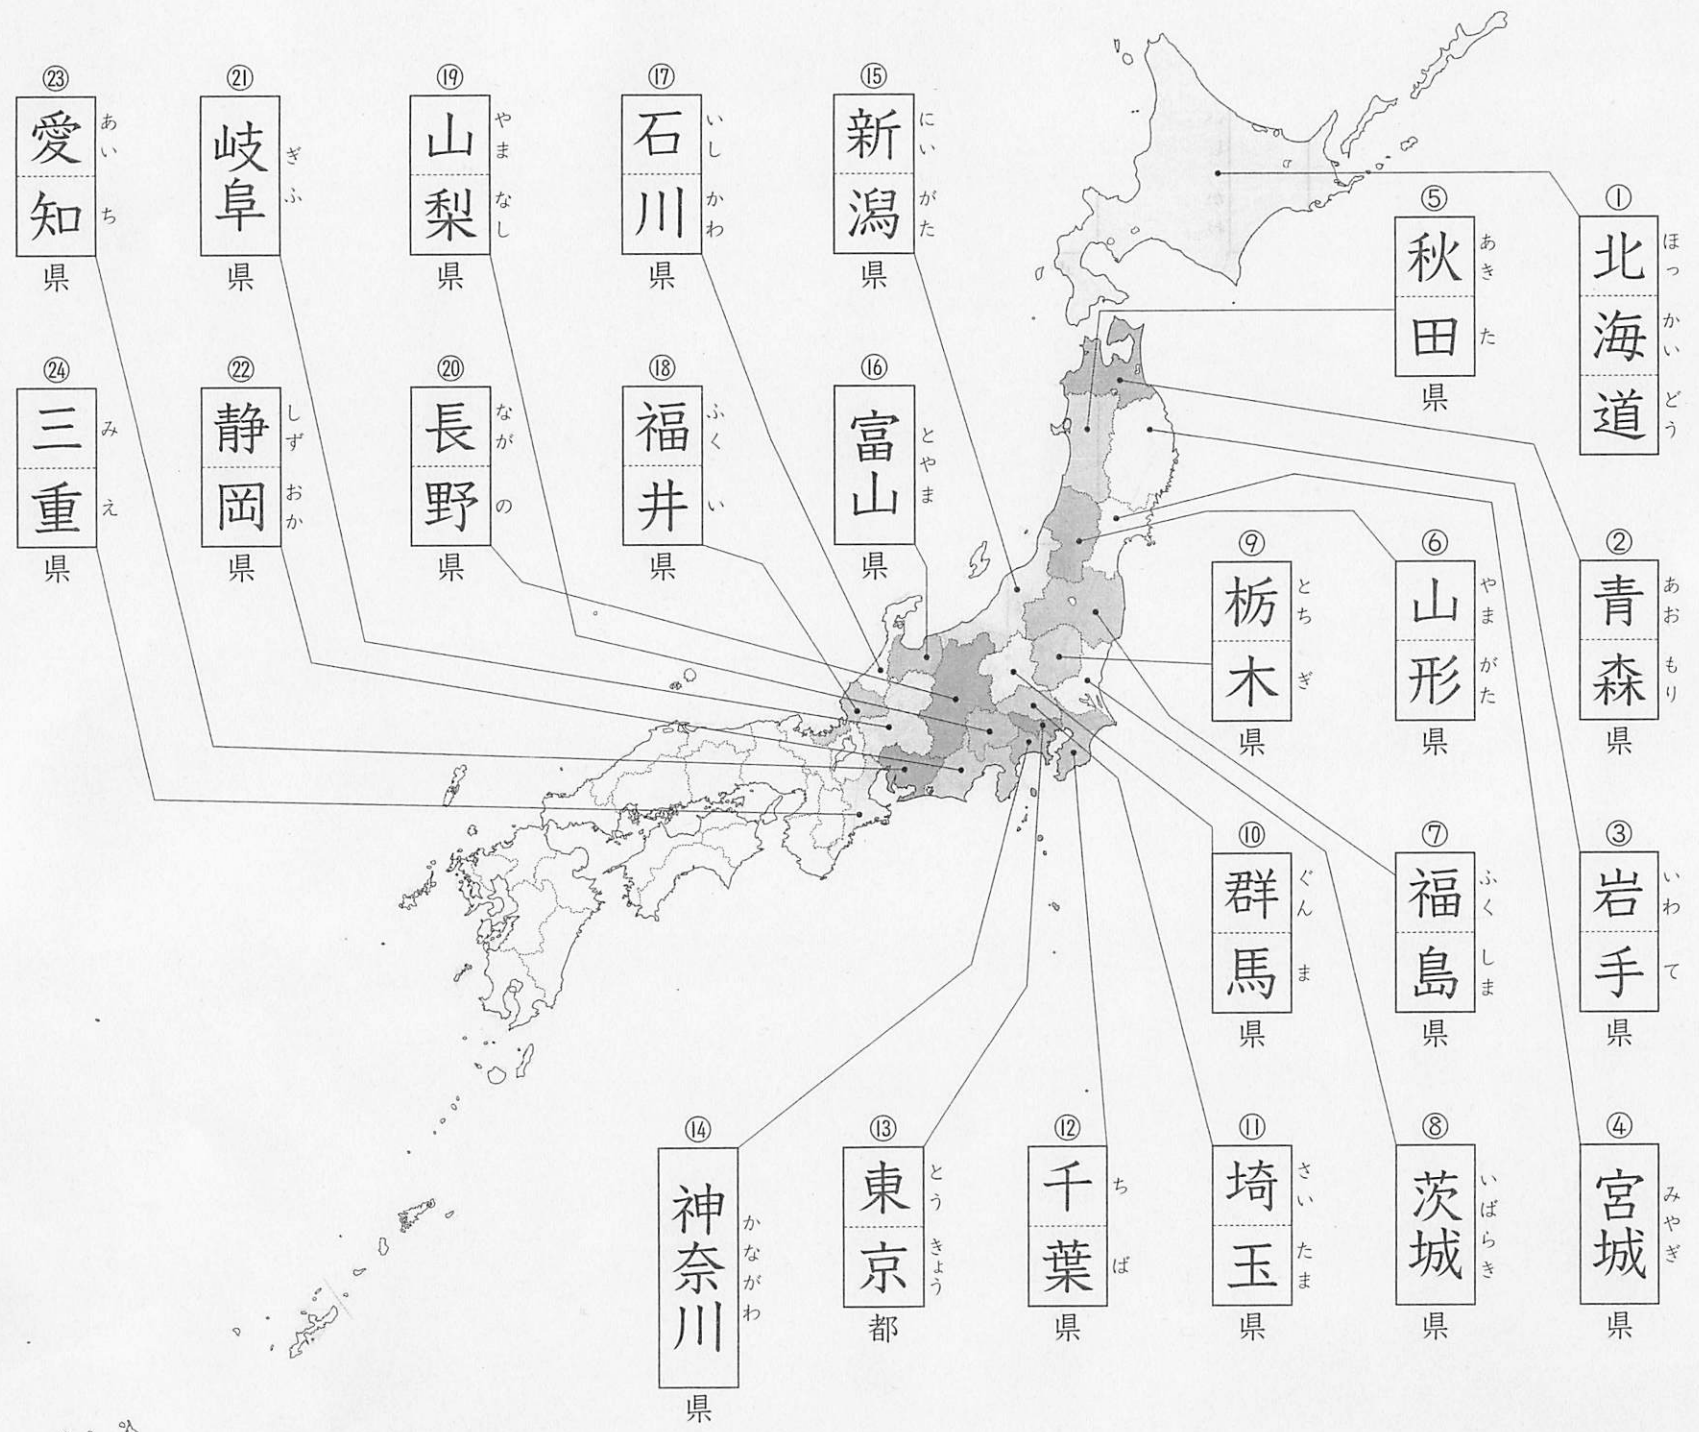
㉓ 愛知 あいち 県

㉑ 岐阜 ぎふ 県

⑲ 山梨 やまなし 県

⑰ 石川 いしかわ 県

⑮ 新潟 にいがた 県

⑤ 秋田 あきた 県

① 北海道 ほっかいどう

㉔ 三重 みえ 県

㉒ 静岡 しずおか 県

⑳ 長野 ながの 県

⑱ 福井 ふくい 県

⑯ 富山 とやま 県

⑨ 栃木 とちぎ 県

⑥ 山形 やまがた 県

② 青森 あおもり 県

⑩ 群馬 ぐんま 県

⑦ 福島 ふくしま 県

③ 岩手 いわて 県

⑭ 神奈川 かながわ 県

⑬ 東京 とうきょう 都

⑫ 千葉 ちば 県

⑪ 埼玉 さいたま 県

⑧ 茨城 いばらき 県

④ 宮城 みやぎ 県